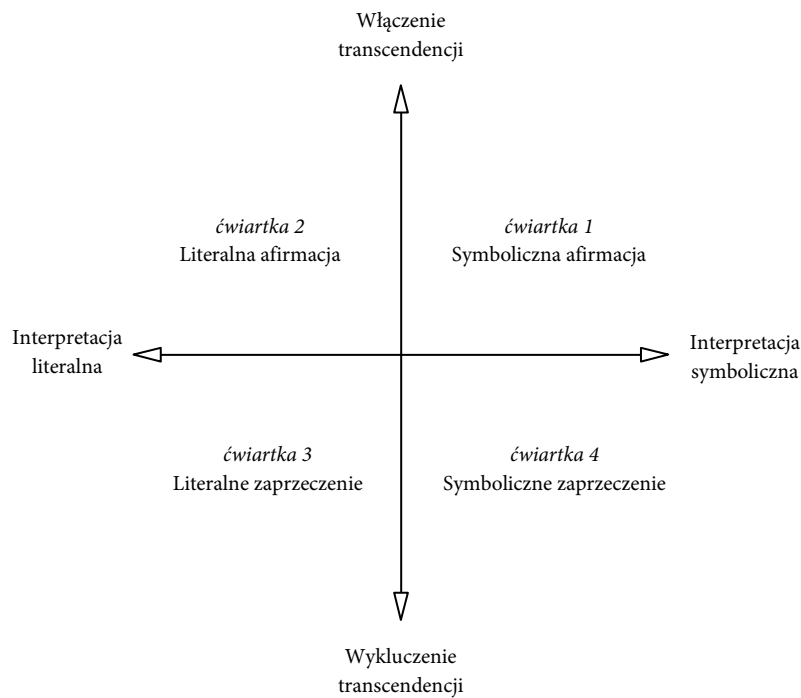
Włączenie transcendencji

*ćwiartka 2*
Literalna afirmacja

*ćwiartka 1*
Symboliczna afirmacja

Interpretacja literalna

Interpretacja symboliczna

*ćwiartka 3*
Literalne zaprzeczenie

*ćwiartka 4*
Symboliczne zaprzeczenie

Wykluczenie transcendencji